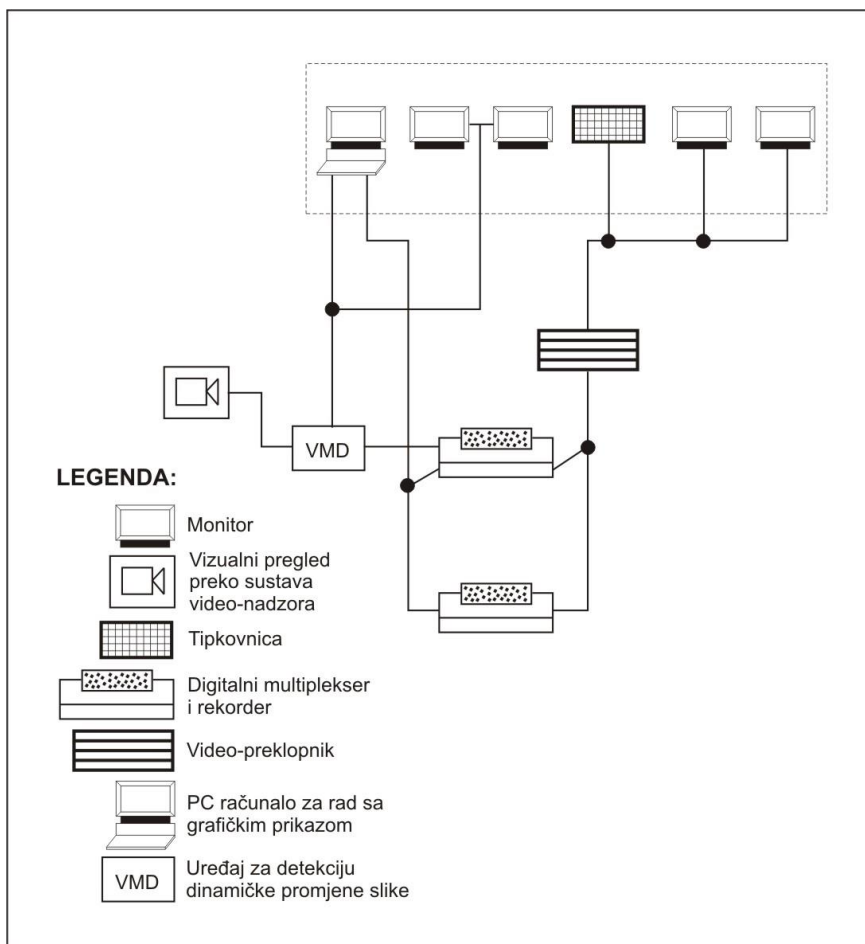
VMD

LEGENDA:

Monitor

Vizualni pregled preko sustava video-nadzora

Tipkovnica

Digitalni multiplekser i rekorder

Video-preklopnik

PC računalo za rad sa grafičkim prikazom

VMD

Uređaj za detekciju dinamičke promjene slike